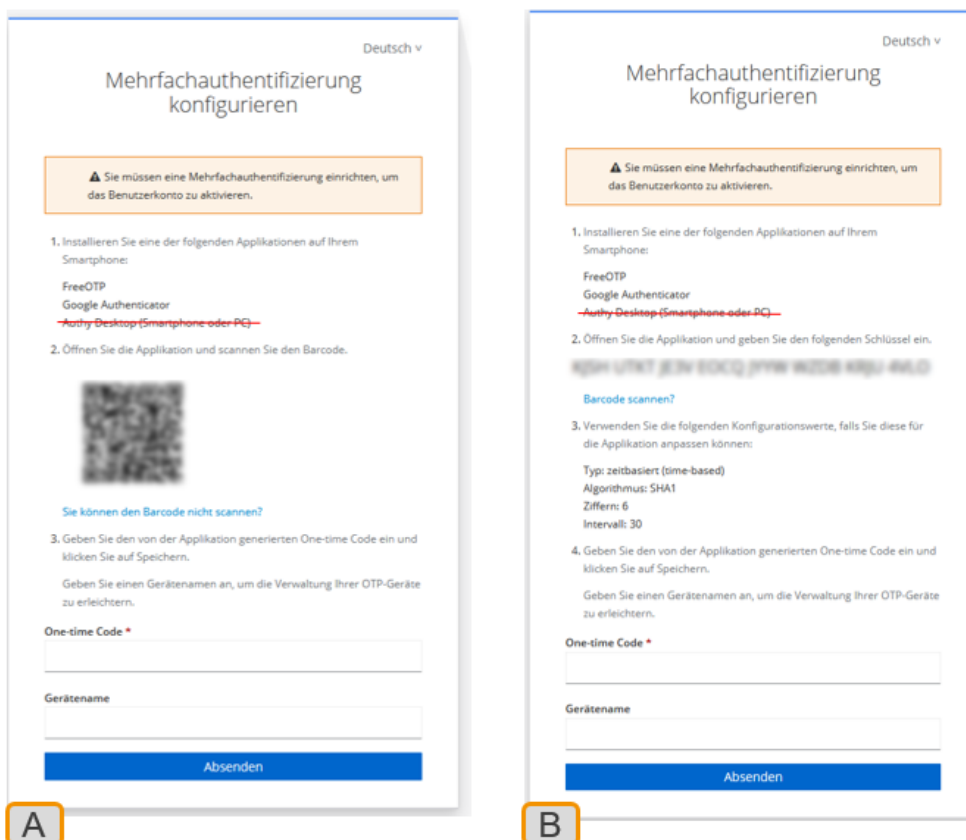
Deutsch ˅

Mehrfachauthentifizierung konfigurieren

⚠ Sie müssen eine Mehrfachauthentifizierung einrichten, um das Benutzerkonto zu aktivieren.

1. Installieren Sie eine der folgenden Applikationen auf Ihrem Smartphone:

FreeOTP
Google Authenticator
Authy Desktop (Smartphone oder PC)

2. Öffnen Sie die Applikation und scannen Sie den Barcode.

Sie können den Barcode nicht scannen?

3. Geben Sie den von der Applikation generierten One-time Code ein und klicken Sie auf Speichern.

Geben Sie einen Gerätenamen an, um die Verwaltung Ihrer OTP-Geräte zu erleichtern.

One-time Code *

Gerätename

Absenden

A

Deutsch ˅

Mehrfachauthentifizierung konfigurieren

⚠ Sie müssen eine Mehrfachauthentifizierung einrichten, um das Benutzerkonto zu aktivieren.

1. Installieren Sie eine der folgenden Applikationen auf Ihrem Smartphone:

FreeOTP
Google Authenticator
Authy Desktop (Smartphone oder PC)

2. Öffnen Sie die Applikation und geben Sie den folgenden Schlüssel ein.

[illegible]

Barcode scannen?

3. Verwenden Sie die folgenden Konfigurationswerte, falls Sie diese für die Applikation anpassen können:

Typ: zeitbasiert (time-based)
Algorithmus: SHA1
Ziffern: 6
Intervall: 30

4. Geben Sie den von der Applikation generierten One-time Code ein und klicken Sie auf Speichern.

Geben Sie einen Gerätenamen an, um die Verwaltung Ihrer OTP-Geräte zu erleichtern.

One-time Code *

Gerätename

Absenden

B